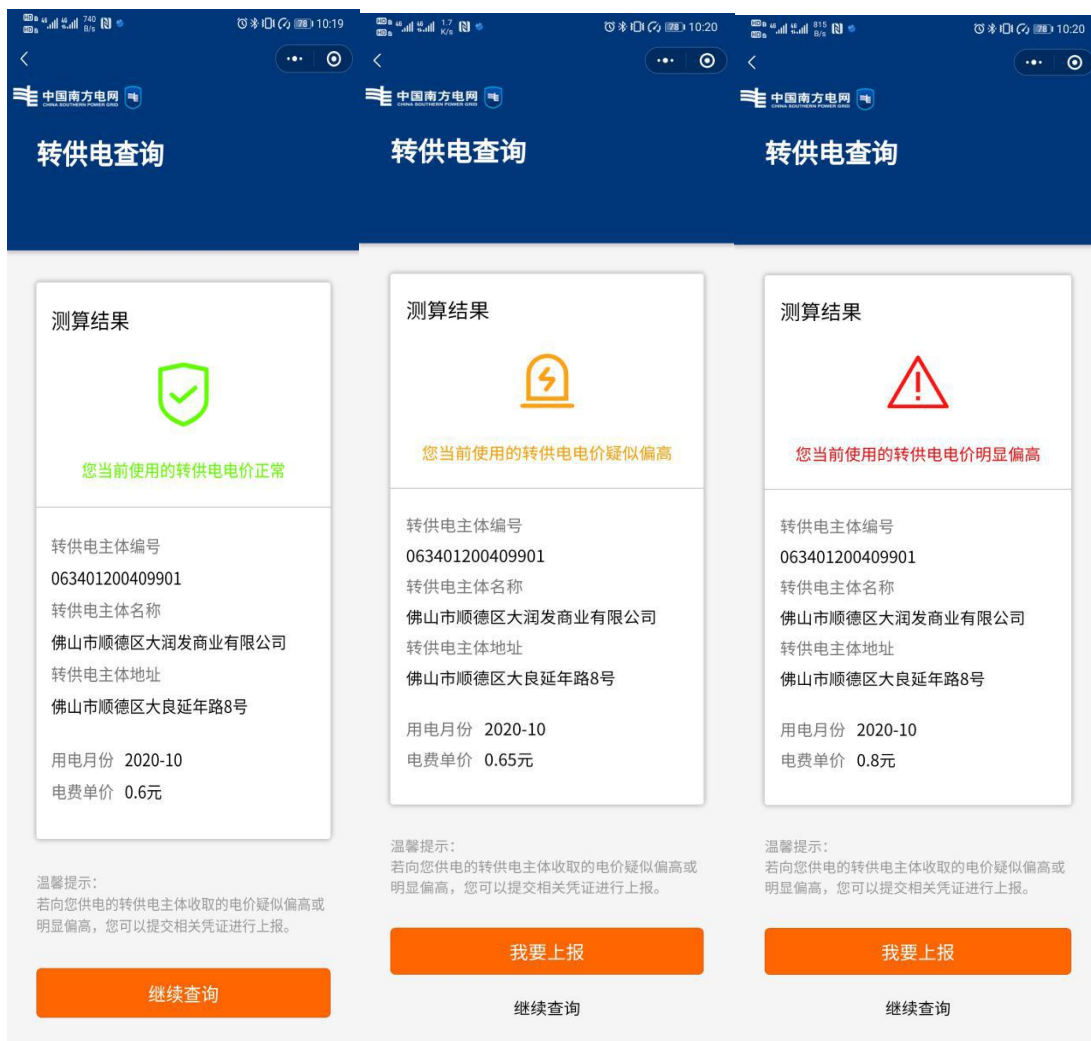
740 B/s 78 10:19

中国南方电网 CHINA SOUTHERN POWER GRID

转供电查询

测算结果

您当前使用的转供电电价正常

转供电主体编号
063401200409901
转供电主体名称
佛山市顺德区大润发商业有限公司
转供电主体地址
佛山市顺德区大良延年路8号

用电月份 2020-10
电费单价 0.6元

温馨提示：
若向您供电的转供电主体收取的电价疑似偏高或明显偏高，您可以提交相关凭证进行上报。

继续查询

1.7 K/s 78 10:20

中国南方电网 CHINA SOUTHERN POWER GRID

转供电查询

测算结果

您当前使用的转供电电价疑似偏高

转供电主体编号
063401200409901
转供电主体名称
佛山市顺德区大润发商业有限公司
转供电主体地址
佛山市顺德区大良延年路8号

用电月份 2020-10
电费单价 0.65元

温馨提示：
若向您供电的转供电主体收取的电价疑似偏高或明显偏高，您可以提交相关凭证进行上报。

我要上报

继续查询

815 B/s 78 10:20

中国南方电网 CHINA SOUTHERN POWER GRID

转供电查询

测算结果

您当前使用的转供电电价明显偏高

转供电主体编号
063401200409901
转供电主体名称
佛山市顺德区大润发商业有限公司
转供电主体地址
佛山市顺德区大良延年路8号

用电月份 2020-10
电费单价 0.8元

温馨提示：
若向您供电的转供电主体收取的电价疑似偏高或明显偏高，您可以提交相关凭证进行上报。

我要上报

继续查询